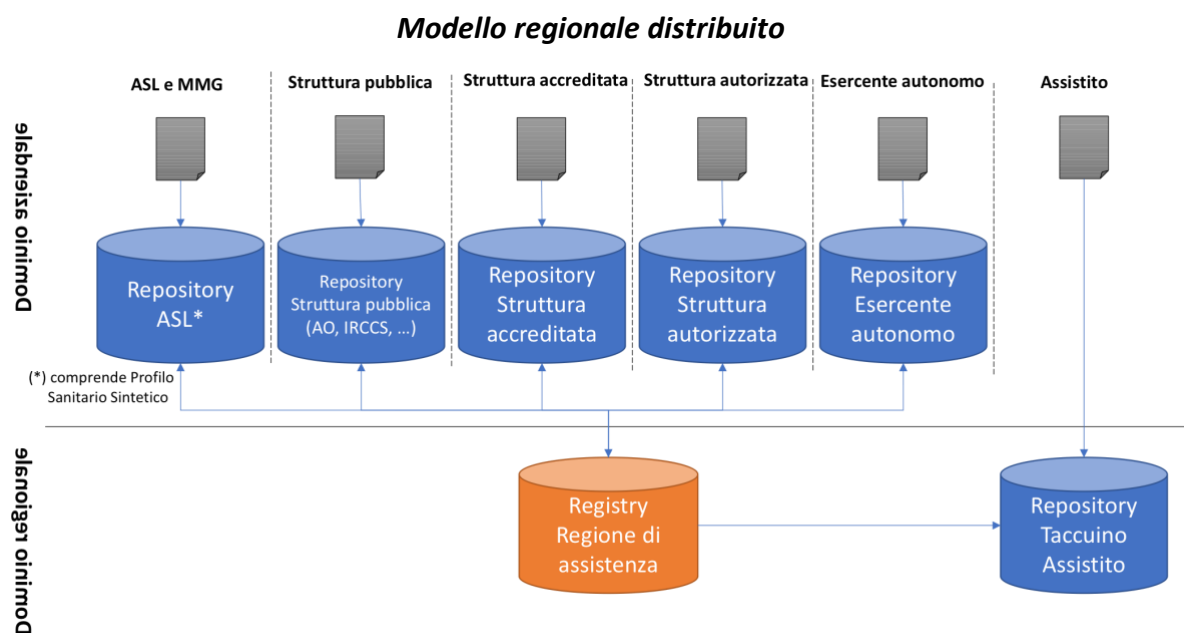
Modello regionale distribuito

Dominio aziendale

ASL e MMG

Struttura pubblica

Struttura accreditata

Struttura autorizzata

Esercente autonomo

Assistito

Repository ASL*

Repository Struttura pubblica (AO, IRCCS, …)

Repository Struttura accreditata

Repository Struttura autorizzata

Repository Esercente autonomo

(*) comprende Profilo Sanitario Sintetico

Dominio regionale

Registry Regione di assistenza

Repository Taccuino Assistito